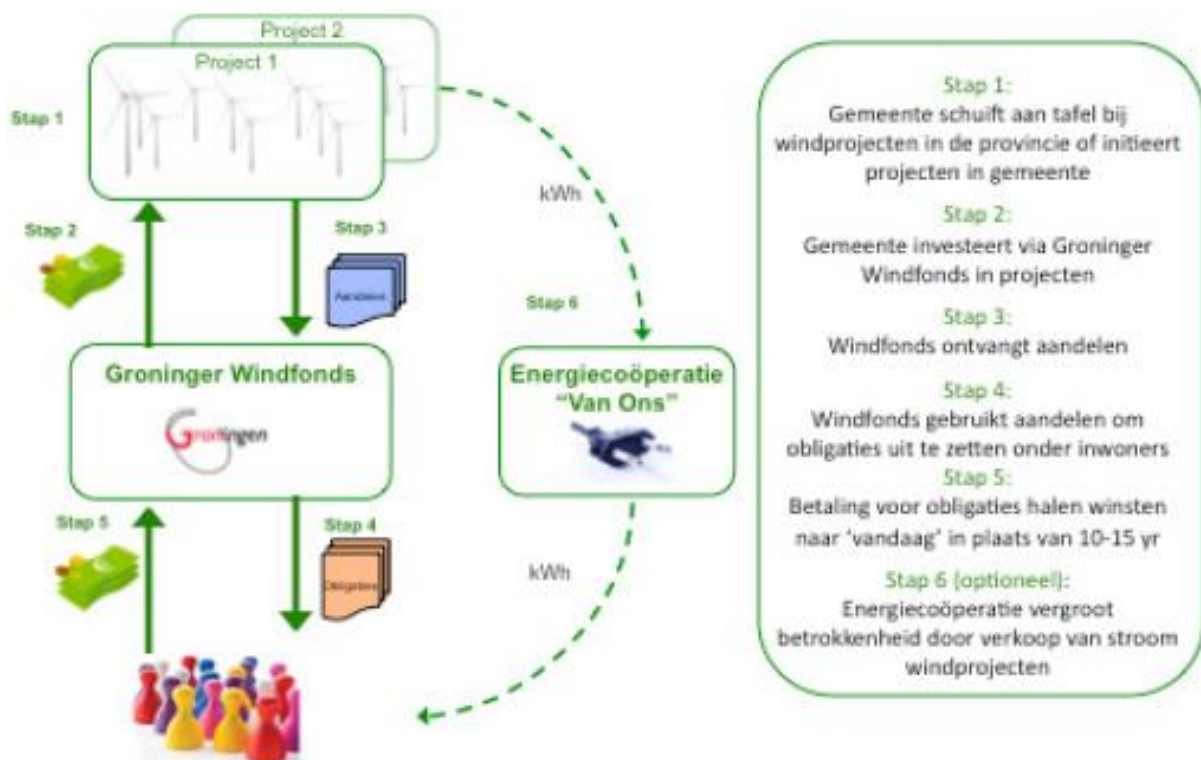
Project 2

Project 1

Stap 1

kWh

Stap 2

Stap 3

Aandelen

Stap 6

Groninger Windfonds

Groningen

Energiecoöperatie "Van Ons"

Stap 5

Stap 4

Obligaties

kWh

Stap 1:
Gemeente schuift aan tafel bij windprojecten in de provincie of initieert projecten in gemeente

Stap 2:
Gemeente investeert via Groninger Windfonds in projecten

Stap 3:
Windfonds ontvangt aandelen

Stap 4:
Windfonds gebruikt aandelen om obligaties uit te zetten onder inwoners

Stap 5:
Betaling voor obligaties halen winsten naar 'vandaag' in plaats van 10-15 yr

Stap 6 (optioneel):
Energiecoöperatie vergroot betrokkenheid door verkoop van stroom windprojecten